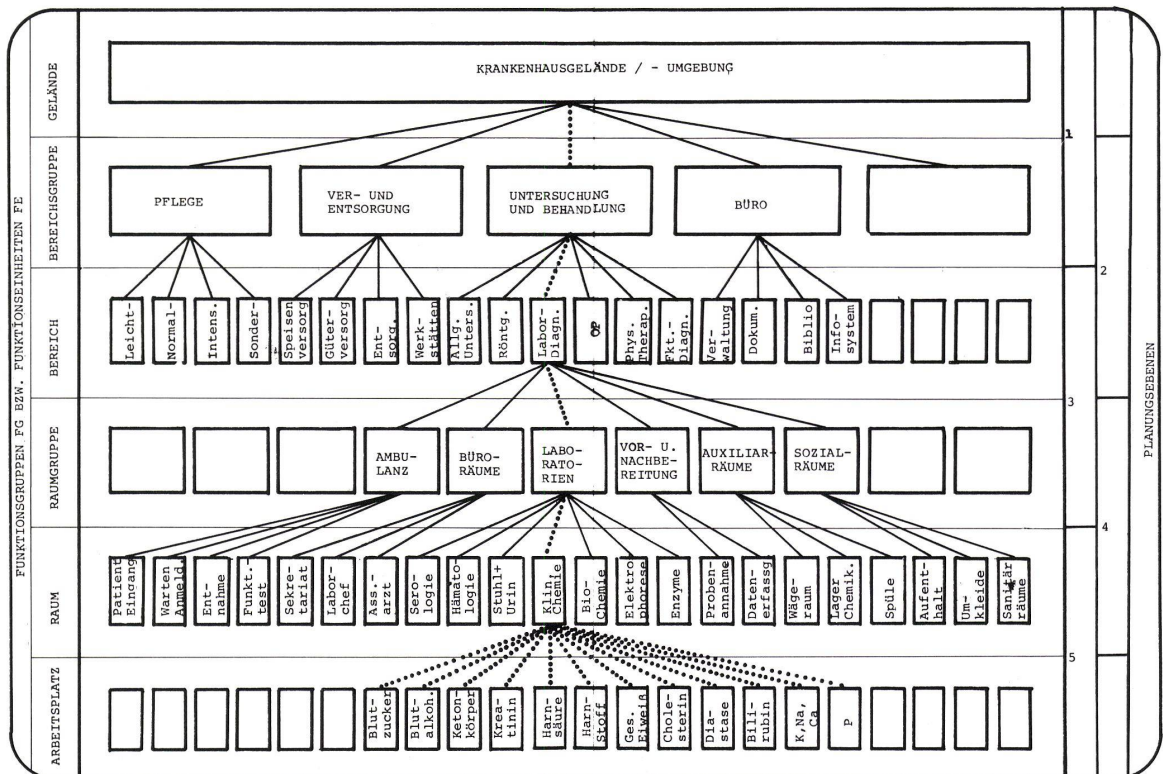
FUNKTIONSGRUPPEN FG BZW. FUNKTIONSEINHEITEN FE

GELÄNDE

KRANKENHAUSGELÄNDE / - UMGEBUNG

BEREICHSGRUPPE

PFLEGE

VER- UND ENTSORGUNG

UNTERSUCHUNG UND BEHANDLUNG

BÜRO

BEREICH

Leicht-

Normal-

Intens.

Sonder-

Speisenversorg

Güterversorg

Entsorg.

Werkstätten

Allg. Unters.

Röntg.

Labor-Diagn.

OP

Phys. Therap.

Fkt.-Diagn.

Verwaltung

Dokum.

Biblio

Infosystem

RAUMGRUPPE

AMBULANZ

BÜRO-RÄUME

LABORATORIEN

VOR- U. NACHBEREITUNG

AUXILIAR-RÄUME

SOZIAL-RÄUME

RAUM

Patient Eingang

Warten Anmeld.

Entnahme

Funkt.-test

Sekretariat

Laborchef

Ass.-arzt

Serologie

Hämatologie

Stuhl+ Urin

Klin. Chemie

Bio-Chemie

Elektrophorese

Enzyme

Probenannahme

Datenerfassg

Wägeraum

Lager Chemik.

Spüle

Aufenthalt

Umkleide

Sanitär räume

ARBEITSPLATZ

Blutzucker

Blutalkoh.

Ketonkörper

Kreatinin

Harnsäure

Harnstoff

Ges. Eiweiß

Cholesterin

Diastase

Bilirubin

K, Na, Ca

P

1

2

3

4

5

PLANUNGSEBENEN